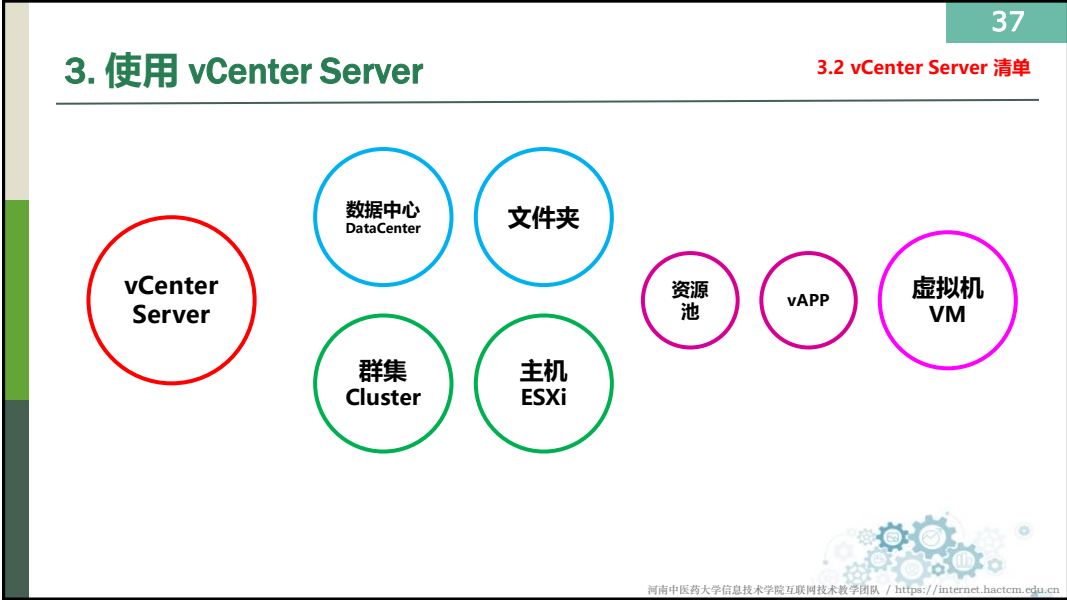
37

3. 使用 vCenter Server

3.2 vCenter Server 清单

vCenter Server

数据中心 DataCenter

文件夹

群集 Cluster

主机 ESXi

资源池

vAPP

虚拟机 VM

河南中医药大学信息技术学院互联网技术教学团队 / https://internet.hactcm.edu.cn